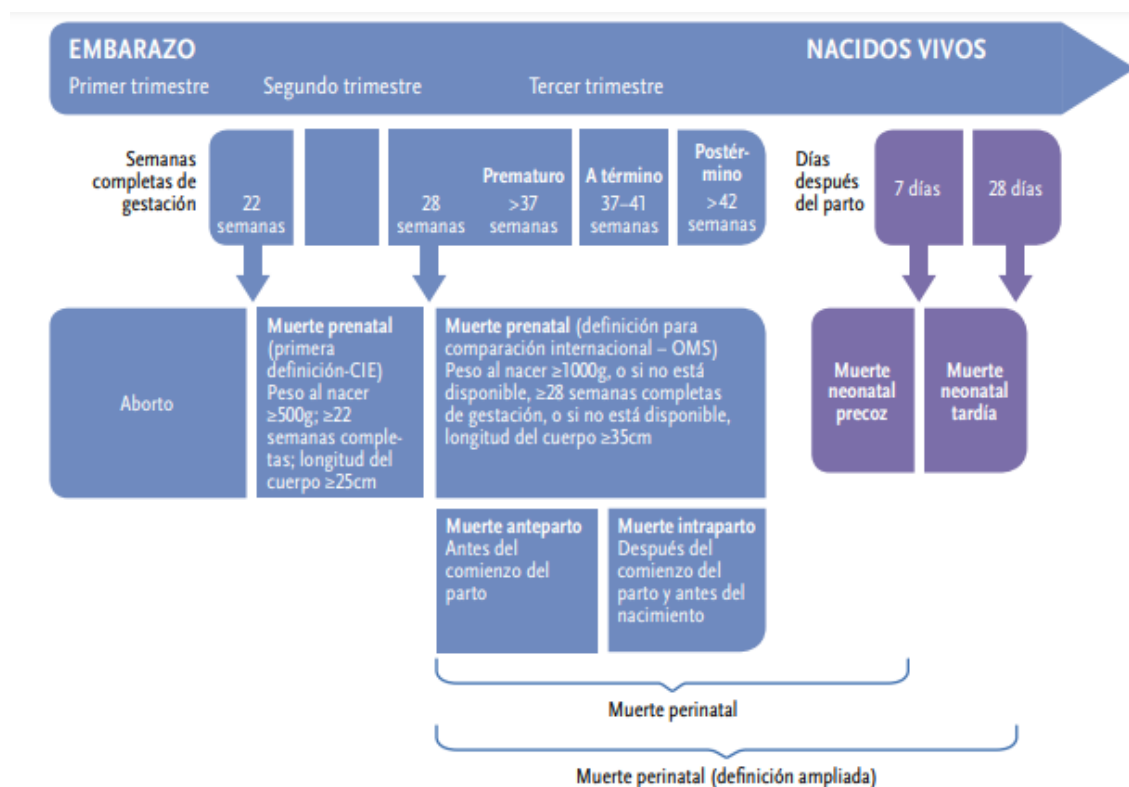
EMBARAZO

NACIDOS VIVOS

Primer trimestre

Segundo trimestre

Tercer trimestre

Semanas completas de gestación

22 semanas

28 semanas

Prematuro >37 semanas

A término 37–41 semanas

Postérmino >42 semanas

Días después del parto

7 días

28 días

Aborto

Muerte prenatal (primera definición-CIE) Peso al nacer ≥500g; ≥22 semanas completas; longitud del cuerpo ≥25cm

Muerte prenatal (definición para comparación internacional – OMS) Peso al nacer ≥1000g, o si no está disponible, ≥28 semanas completas de gestación, o si no está disponible, longitud del cuerpo ≥35cm

Muerte neonatal precoz

Muerte neonatal tardía

Muerte anteparto Antes del comienzo del parto

Muerte intraparto Después del comienzo del parto y antes del nacimiento

Muerte perinatal

Muerte perinatal (definición ampliada)